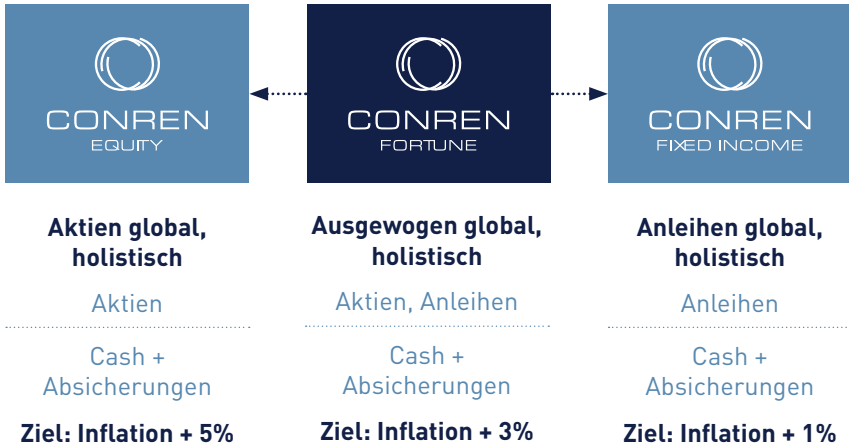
CONREN
EQUITY

Aktien global, holistisch

Aktien

Cash + Absicherungen

Ziel: Inflation + 5%

CONREN
FORTUNE

Ausgewogen global, holistisch

Aktien, Anleihen

Cash + Absicherungen

Ziel: Inflation + 3%

CONREN
FIXED INCOME

Anleihen global, holistisch

Anleihen

Cash + Absicherungen

Ziel: Inflation + 1%